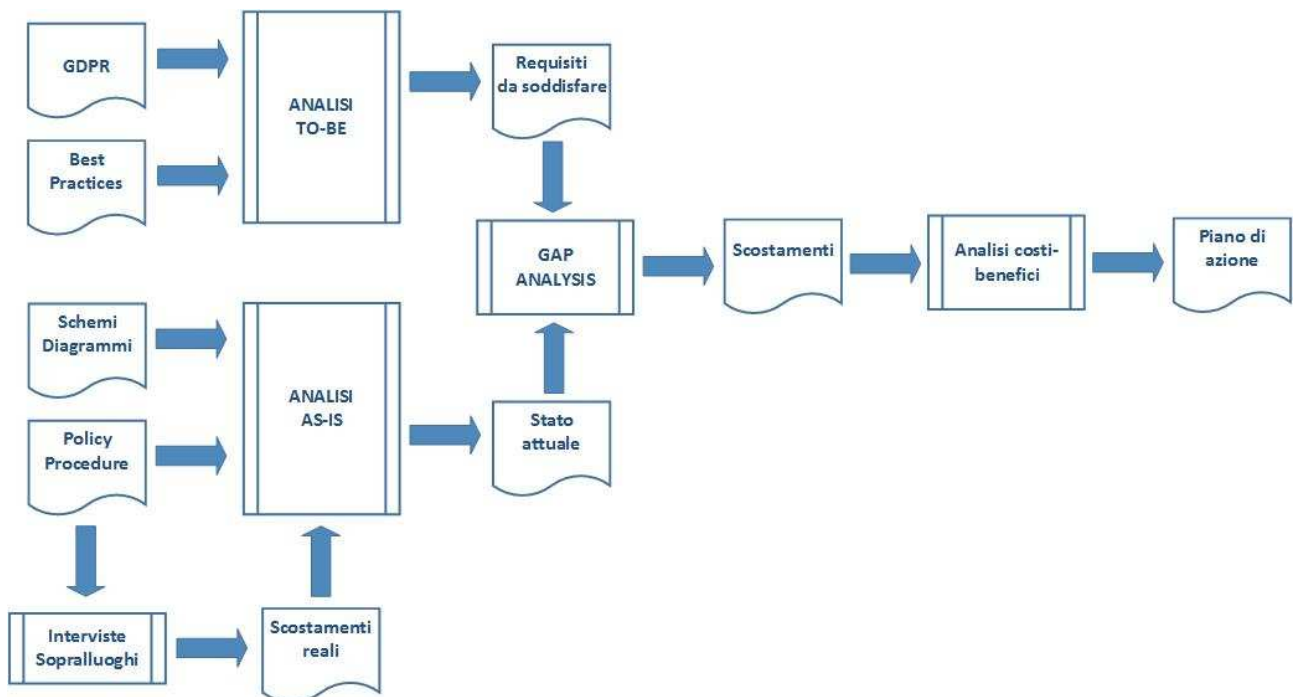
GDPR

Best Practices

ANALISI TO-BE

Requisiti da soddisfare

GAP ANALYSIS

Scostamenti

Analisi costi-benefici

Piano di azione

Schemi Diagrammi

Policy Procedure

ANALISI AS-IS

Stato attuale

Interviste Sopralluoghi

Scostamenti reali